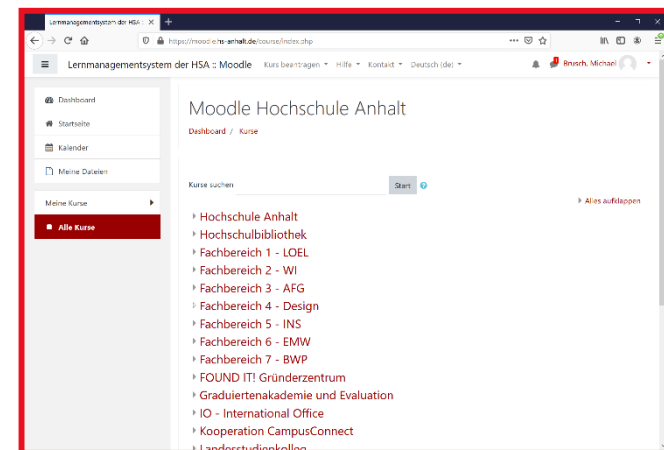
Lernmanagementsystem der HSA ×  +

https://moodle.hs-anhalt.de/course/index.php

Lernmanagementsystem der HSA :: Moodle  Kurs beantragen  Hilfe  Kontakt  Deutsch (de)  Brusch, Michael

Dashboard
Startseite
Kalender
Meine Dateien

Meine Kurse
Alle Kurse

Moodle Hochschule Anhalt

Dashboard / Kurse

Kurse suchen  Start

Alles aufklappen

Hochschule Anhalt
Hochschulbibliothek
Fachbereich 1 - LOEL
Fachbereich 2 - WI
Fachbereich 3 - AFG
Fachbereich 4 - Design
Fachbereich 5 - INS
Fachbereich 6 - EMW
Fachbereich 7 - BWP
FOUND IT! Gründerzentrum
Graduiertenakademie und Evaluation
IO - International Office
Kooperation CampusConnect
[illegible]